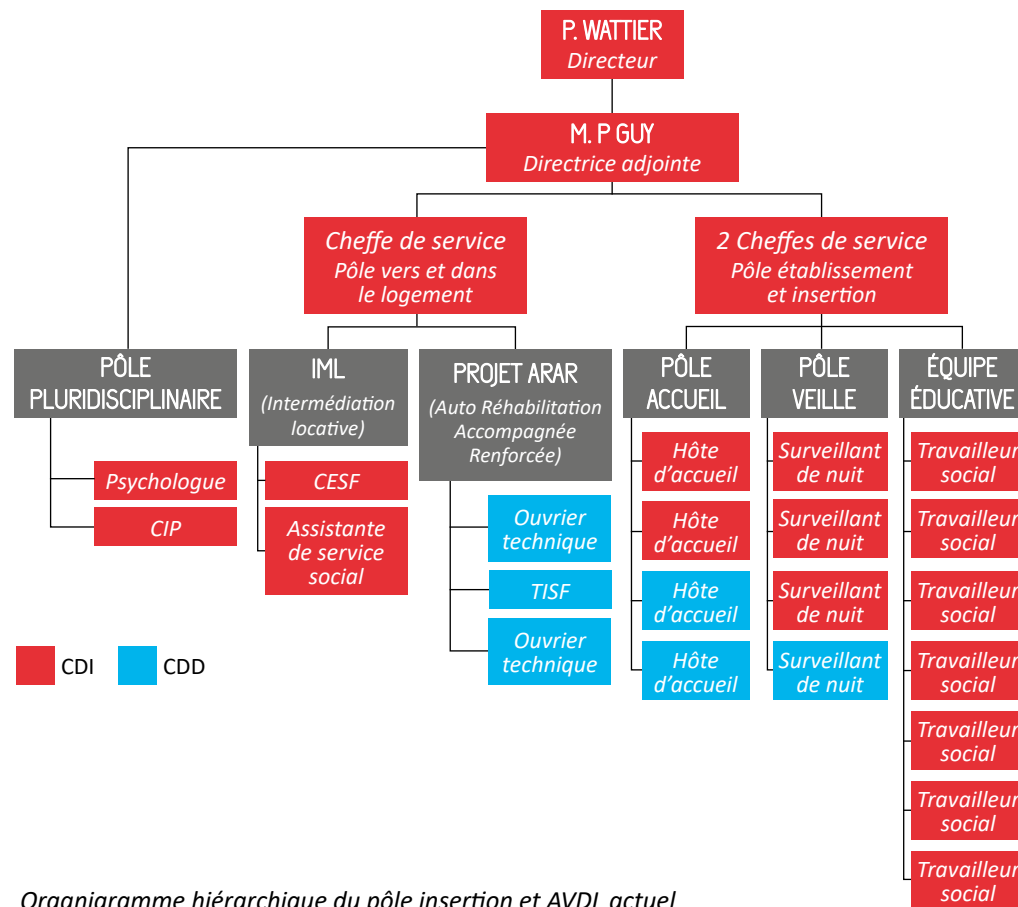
P. WATTIER
Directeur

M. P GUY
Directrice adjointe

Cheffe de service
Pôle vers et dans le logement

2 Cheffes de service
Pôle établissement et insertion

PÔLE PLURIDISCIPLINAIRE

Psychologue

CIP

IML
(Intermédiation locative)

CESF

Assistante de service social

PROJET ARAR
(Auto Réhabilitation Accompagnée Renforcée)

Ouvrier technique

TISF

Ouvrier technique

PÔLE ACCUEIL

Hôte d'accueil

Hôte d'accueil

Hôte d'accueil

Hôte d'accueil

PÔLE VEILLE

Surveillant de nuit

Surveillant de nuit

Surveillant de nuit

Surveillant de nuit

ÉQUIPE ÉDUCATIVE

Travailleur social

Travailleur social

Travailleur social

Travailleur social

Travailleur social

Travailleur social

Travailleur social

CDI CDD

Organigramme hiérarchique du pôle insertion et AVDL actuel